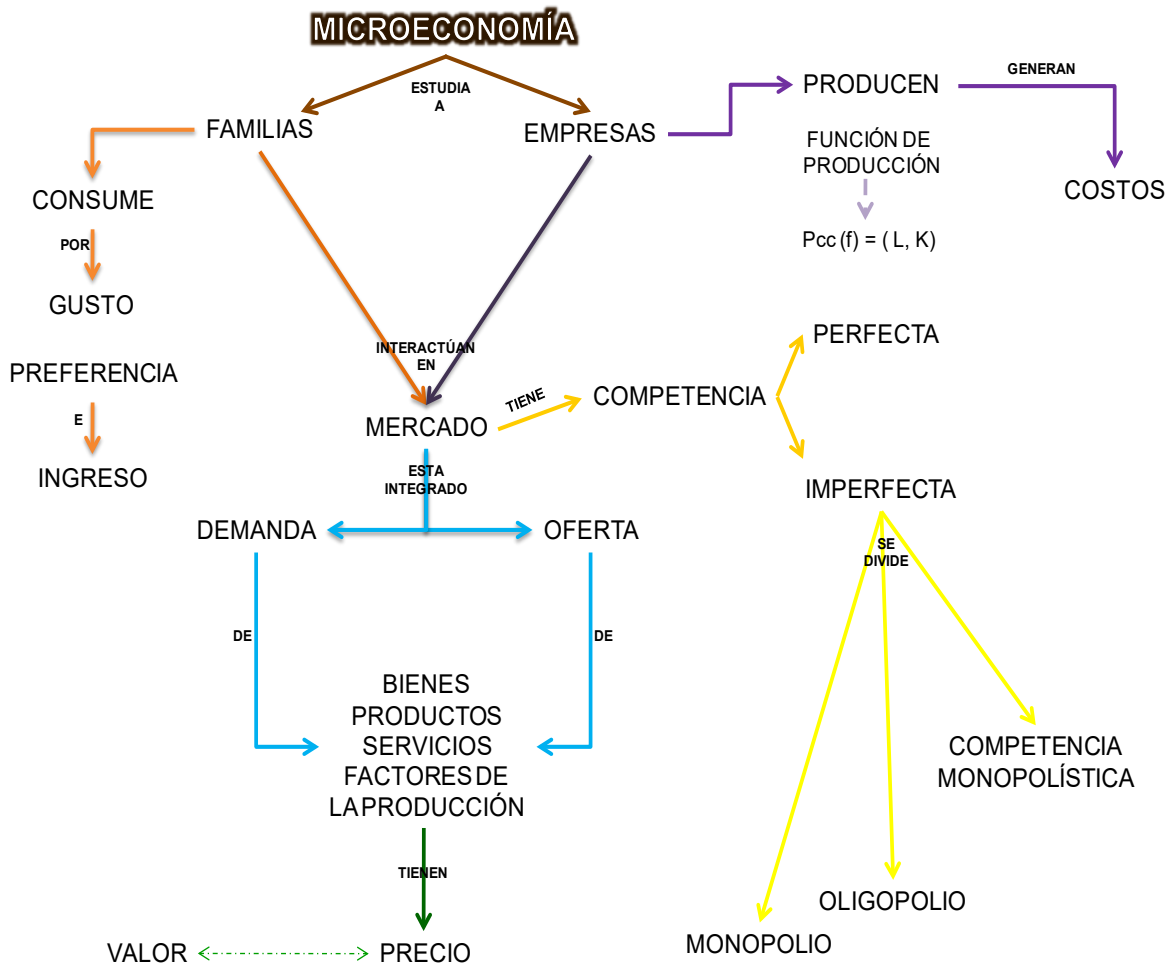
MICROECONOMÍA

ESTUDIA A

FAMILIAS

EMPRESAS

PRODUCEN

GENERAN

FUNCIÓN DE PRODUCCIÓN

$Pcc (f) = ( L, K)$

COSTOS

CONSUME

POR

GUSTO

PREFERENCIA

E

INGRESO

INTERACTÚAN EN

MERCADO

TIENE

COMPETENCIA

PERFECTA

IMPERFECTA

SE DIVIDE

ESTA INTEGRADO

DEMANDA

OFERTA

DE

DE

BIENES
PRODUCTOS
SERVICIOS
FACTORES DE LA PRODUCCIÓN

TIENEN

VALOR

PRECIO

COMPETENCIA MONOPOLÍSTICA

OLIGOPOLIO

MONOPOLIO